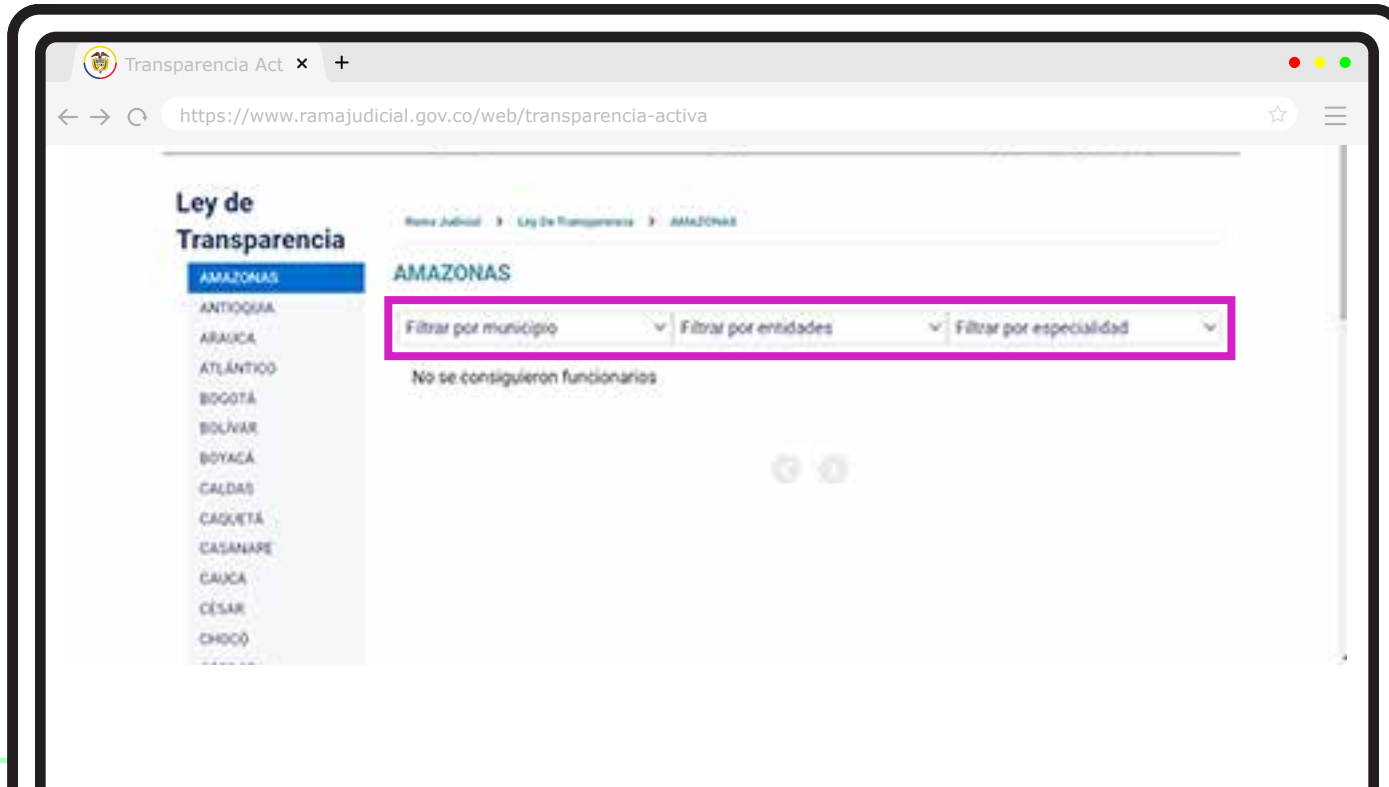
Transparencia Act ×

https://www.ramajudicial.gov.co/web/transparencia-activa

Ley de Transparencia

AMAZONAS
ANTIOQUIA
ARAUCA
ATLÁNTICO
BOGOTÁ
BOLÍVAR
BOYACÁ
CALDAS
CAQUETÁ
CASANARE
CAUCA
CESAR
CHOCÓ

Rama Judicial > Ley De Transparencia > AMAZONAS

AMAZONAS

Filtrar por municipio
Filtrar por entidades
Filtrar por especialidad

No se consiguieron funcionarios